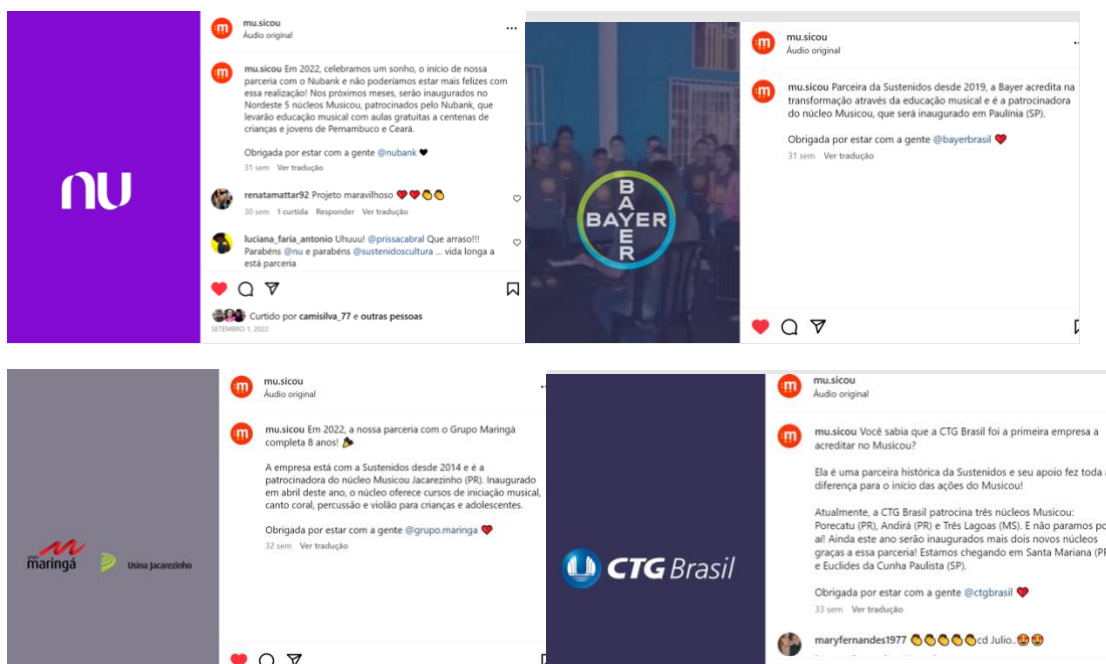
nu

mu.sicou
Áudio original

mu.sicou Em 2022, celebramos um sonho, o início de nossa parceria com o Nubank e não poderíamos estar mais felizes com essa realização! Nos próximos meses, serão inaugurados no Nordeste 5 núcleos Musicou, patrocinados pelo Nubank, que levarão educação musical com aulas gratuitas a centenas de crianças e jovens de Pernambuco e Ceará.

Obrigada por estar com a gente @nubank 🖤

31 sem Ver tradução

renatamattar92 Projeto maravilhoso ❤️❤️👏👏
30 sem 1 curtida Responder Ver tradução

luciana_faria_antonio Uhuuu! @prissacabral Que arraso!!! Parabéns @nu e parabéns @sustenidoscultura ... vida longa a está parceria

Curtido por camisilva_77 e outras pessoas
SETEMBRO 1, 2022

BAYER BAYER

mu.sicou
Áudio original

mu.sicou Parceira da Sustenidos desde 2019, a Bayer acredita na transformação através da educação musical e é a patrocinadora do núcleo Musicou, que será inaugurado em Paulínia (SP).

Obrigada por estar com a gente @bayerbrasil ❤️

31 sem Ver tradução

Grupo maringá Usina Jacarezinho

mu.sicou
Áudio original

mu.sicou Em 2022, a nossa parceria com o Grupo Maringá completa 8 anos! 🎉

A empresa está com a Sustenidos desde 2014 e é a patrocinadora do núcleo Musicou Jacarezinho (PR). Inaugurado em abril deste ano, o núcleo oferece cursos de iniciação musical, canto coral, percussão e violão para crianças e adolescentes.

Obrigada por estar com a gente @grupo.maringa ❤️

32 sem Ver tradução

CTG Brasil

mu.sicou
Áudio original

mu.sicou Você sabia que a CTG Brasil foi a primeira empresa a acreditar no Musicou?

Ela é uma parceira histórica da Sustenidos e seu apoio fez toda a diferença para o início das ações do Musicou!

Atualmente, a CTG Brasil patrocina três núcleos Musicou: Porecatu (PR), Andirá (PR) e Três Lagoas (MS). E não paramos po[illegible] aí! Ainda este ano serão inaugurados mais dois novos núcleos graças a essa parceria! Estamos chegando em Santa Mariana (P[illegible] e Euclides da Cunha Paulista (SP).

Obrigada por estar com a gente @ctgbrasil ❤️

33 sem Ver tradução

maryfernandes1977 👏👏👏👏👏cd Julio..😍😍